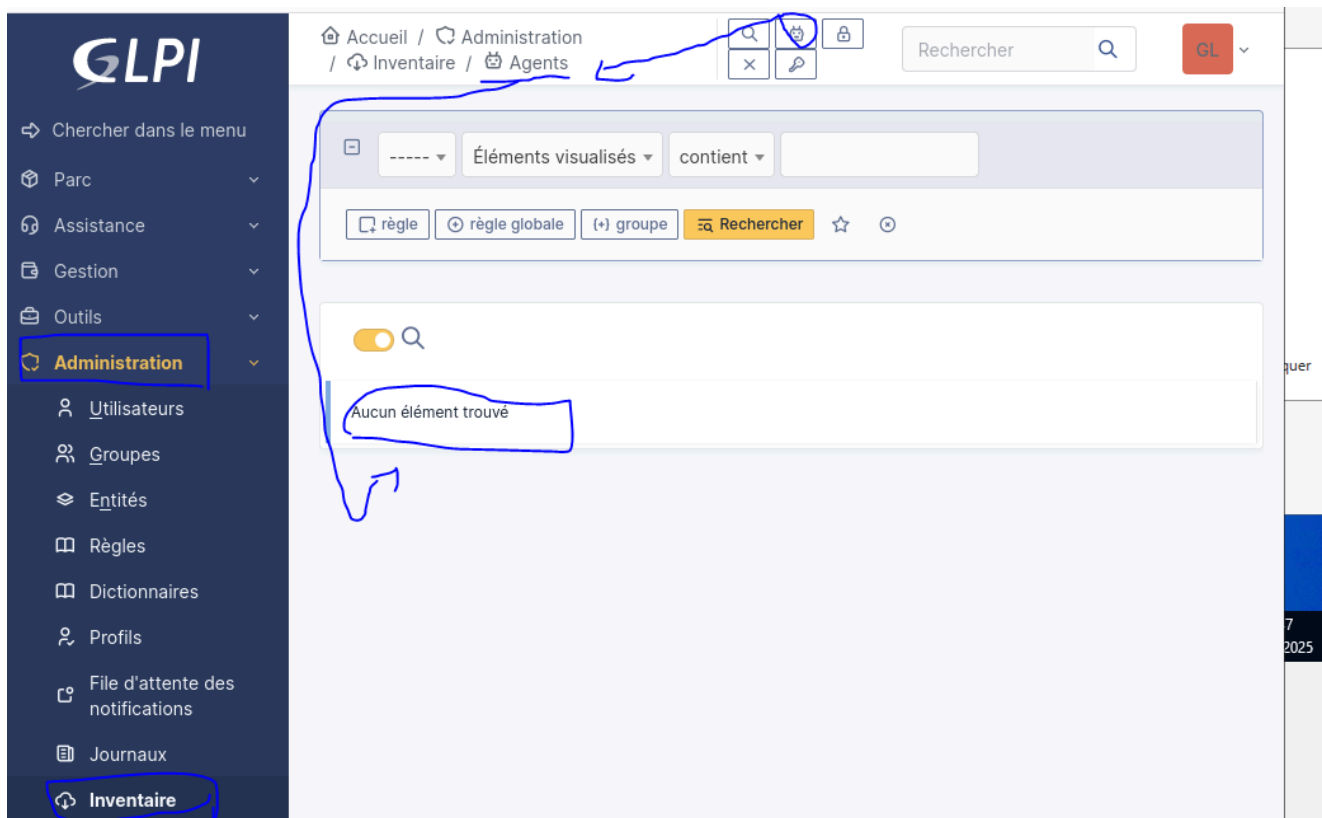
GLPI

Chercher dans le menu
Parc
Assistance
Gestion
Outils
Administration
Utilisateurs
Groupes
Entités
Règles
Dictionnaires
Profils
File d'attente des notifications
Journaux
Inventaire

Accueil / Administration / Inventaire / Agents

Rechercher

GL

----- Éléments visualisés contient

règle règle globale groupe Rechercher

Aucun élément trouvé

quer

7
2025